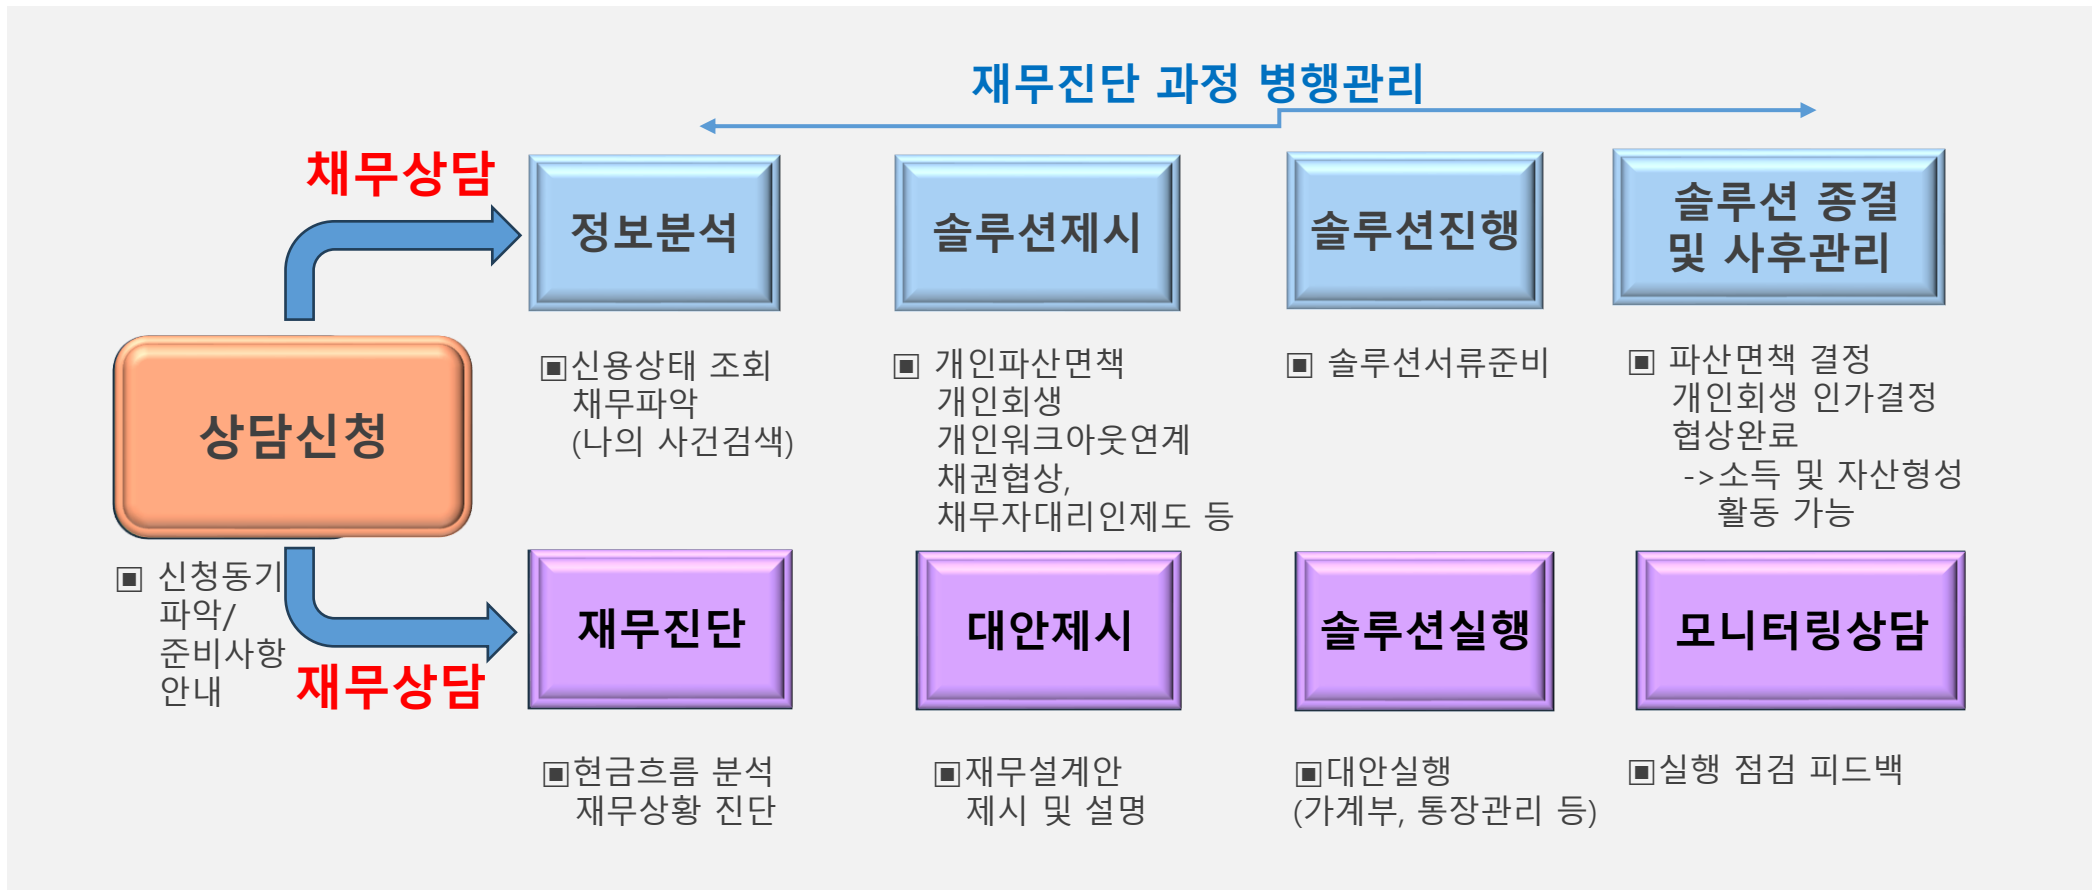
재무진단 과정 병행관리

채무상담

정보분석

솔루션제시

솔루션진행

솔루션 종결 및 사후관리

상담신청

▣신용상태 조회 채무파악 (나의 사건검색)

▣ 개인파산면책 개인회생 개인워크아웃연계 채권협상, 채무자대리인제도 등

▣ 솔루션서류준비

▣ 파산면책 결정 개인회생 인가결정 협상완료 ->소득 및 자산형성 활동 가능

▣ 신청동기 파악/ 준비사항 안내

재무상담

재무진단

대안제시

솔루션실행

모니터링상담

▣현금흐름 분석 재무상황 진단

▣재무설계안 제시 및 설명

▣대안실행 (가계부, 통장관리 등)

▣실행 점검 피드백